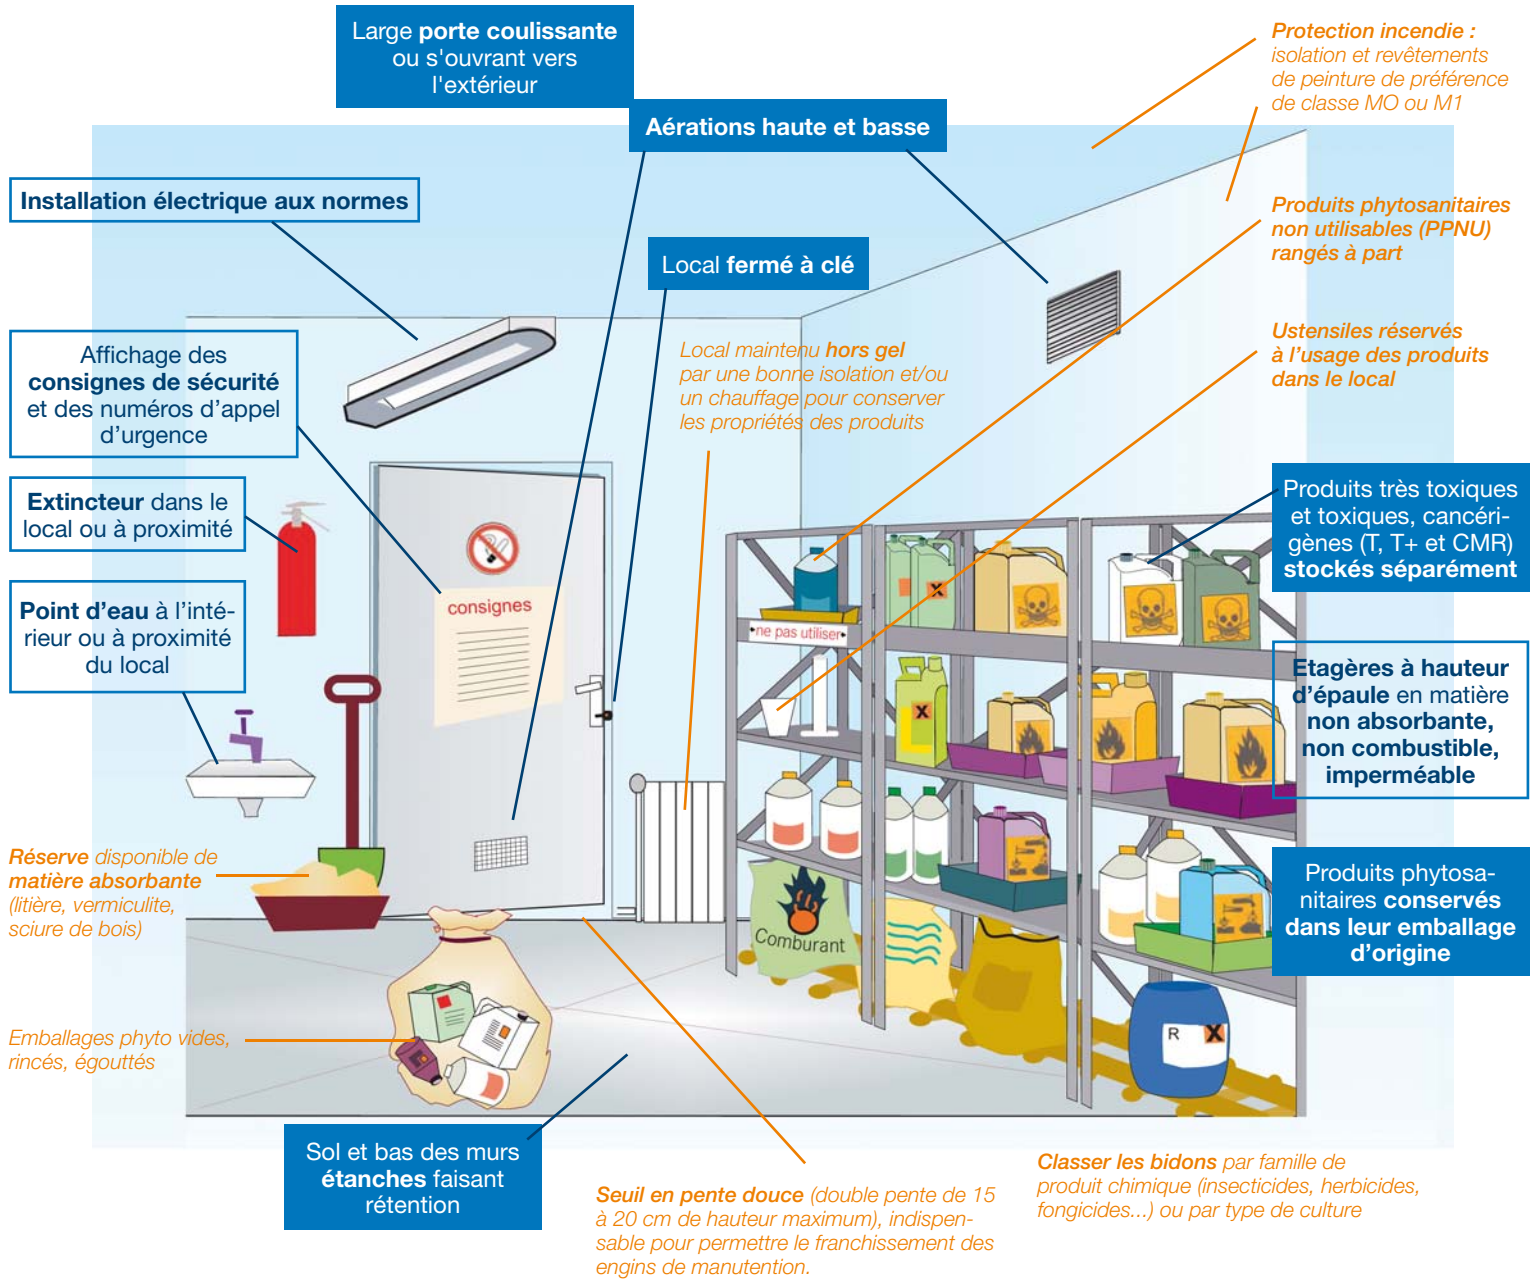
Large porte coulissante ou s'ouvrant vers l'extérieur

Aérations haute et basse

Protection incendie : isolation et revêtements de peinture de préférence de classe MO ou M1

Installation électrique aux normes

Local fermé à clé

Produits phytosanitaires non utilisables (PPNU) rangés à part

Ustensiles réservés à l'usage des produits dans le local

Affichage des consignes de sécurité et des numéros d'appel d'urgence

Local maintenu hors gel par une bonne isolation et/ou un chauffage pour conserver les propriétés des produits

Extincteur dans le local ou à proximité

consignes

Produits très toxiques et toxiques, cancérigènes (T, T+ et CMR) stockés séparément

Point d'eau à l'intérieur ou à proximité du local

ne pas utiliser

Etagères à hauteur d'épaule en matière non absorbante, non combustible, imperméable

Réserve disponible de matière absorbante (litière, vermiculite, sciure de bois)

Comburant

Produits phytosanitaires conservés dans leur emballage d'origine

Emballages phyto vides, rincés, égouttés

R

Sol et bas des murs étanches faisant rétention

Classer les bidons par famille de produit chimique (insecticides, herbicides, fongicides...) ou par type de culture

Seuil en pente douce (double pente de 15 à 20 cm de hauteur maximum), indispensable pour permettre le franchissement des engins de manutention.